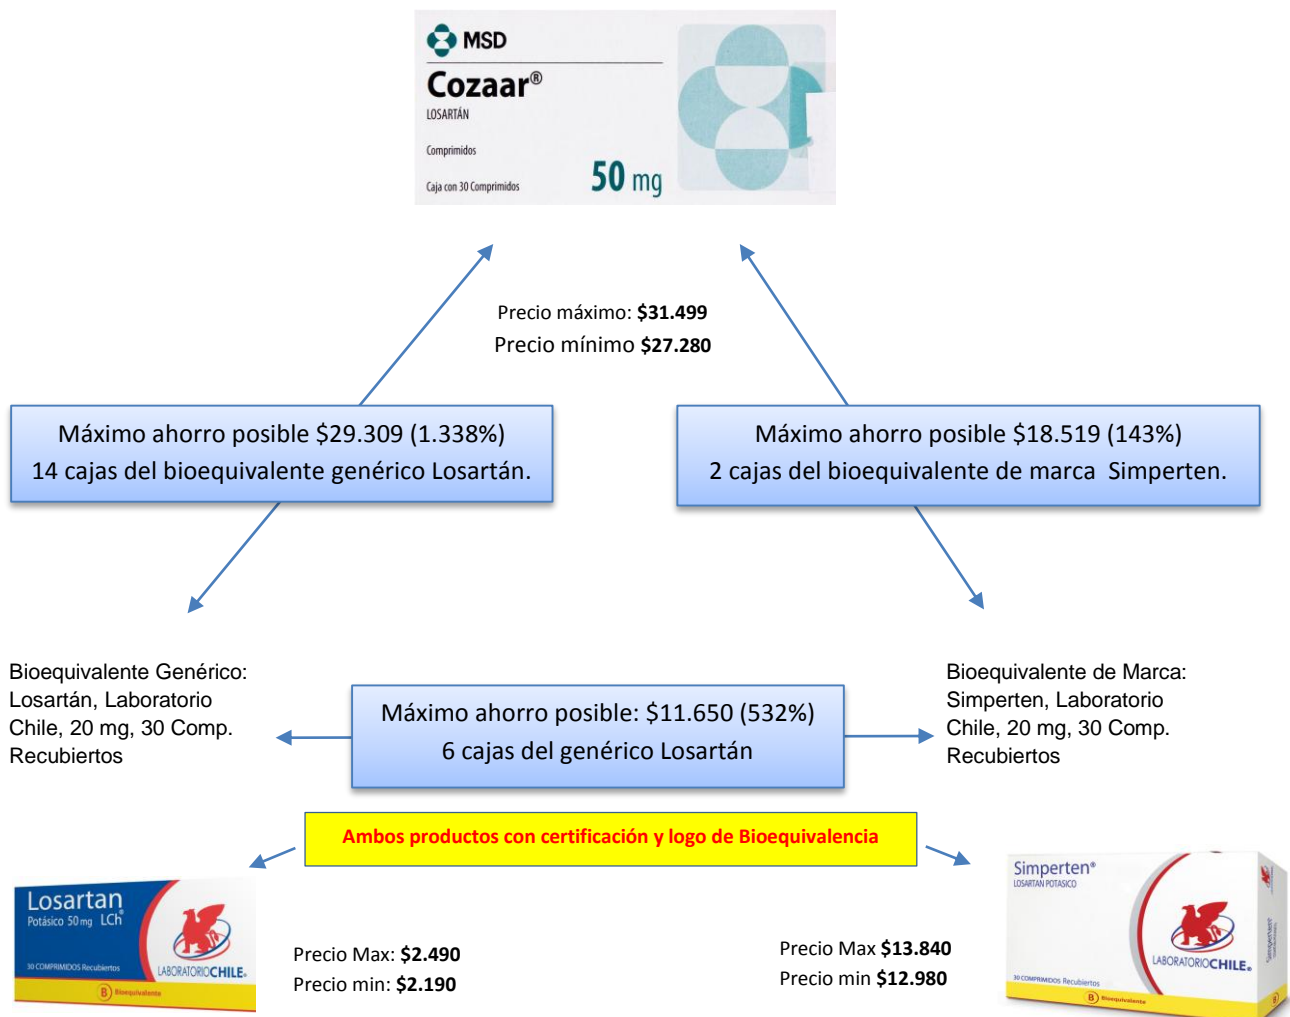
MSD
Cozaar®
LOSARTÁN
Comprimidos
Caja con 30 Comprimidos
50 mg

Precio máximo: **$31.499**
Precio mínimo **$27.280**

Máximo ahorro posible $29.309 (1.338%)
14 cajas del bioequivalente genérico Losartán.

Máximo ahorro posible $18.519 (143%)
2 cajas del bioequivalente de marca Simperten.

Bioequivalente Genérico: Losartán, Laboratorio Chile, 20 mg, 30 Comp. Recubiertos

Máximo ahorro posible: $11.650 (532%)
6 cajas del genérico Losartán

Bioequivalente de Marca: Simperten, Laboratorio Chile, 20 mg, 30 Comp. Recubiertos

Ambos productos con certificación y logo de Bioequivalencia

Losartan
Potásico 50 mg LCh
30 COMPRIMIDOS Recubiertos
LABORATORIOCHILE
B Bioequivalente

Precio Max: **$2.490**
Precio min: **$2.190**

Precio Max **$13.840**
Precio min **$12.980**

Simperten®
LOSARTÁN POTÁSICO
LABORATORIOCHILE
30 COMPRIMIDOS Recubiertos
B Bioequivalente